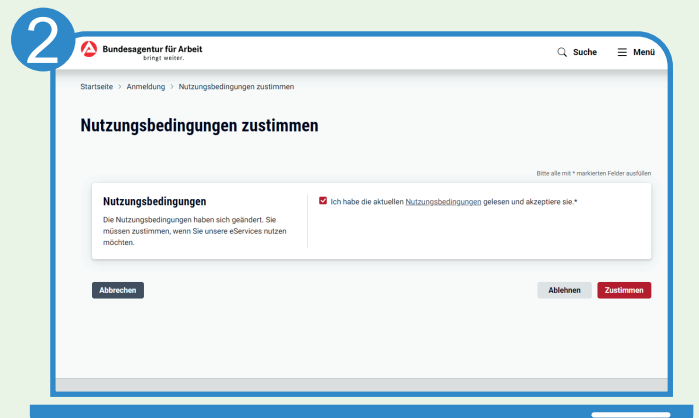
2

Bundesagentur für Arbeit
bringt weiter.

Suche
Menü

Startseite > Anmeldung > Nutzungsbedingungen zustimmen

Nutzungsbedingungen zustimmen

Bitte alle mit * markierten Felder ausfüllen

Nutzungsbedingungen

Die Nutzungsbedingungen haben sich geändert. Sie müssen zustimmen, wenn Sie unsere eServices nutzen möchten.

Ich habe die aktuellen Nutzungsbedingungen gelesen und akzeptiere sie.*

Abbrechen

Ablehnen
Zustimmen